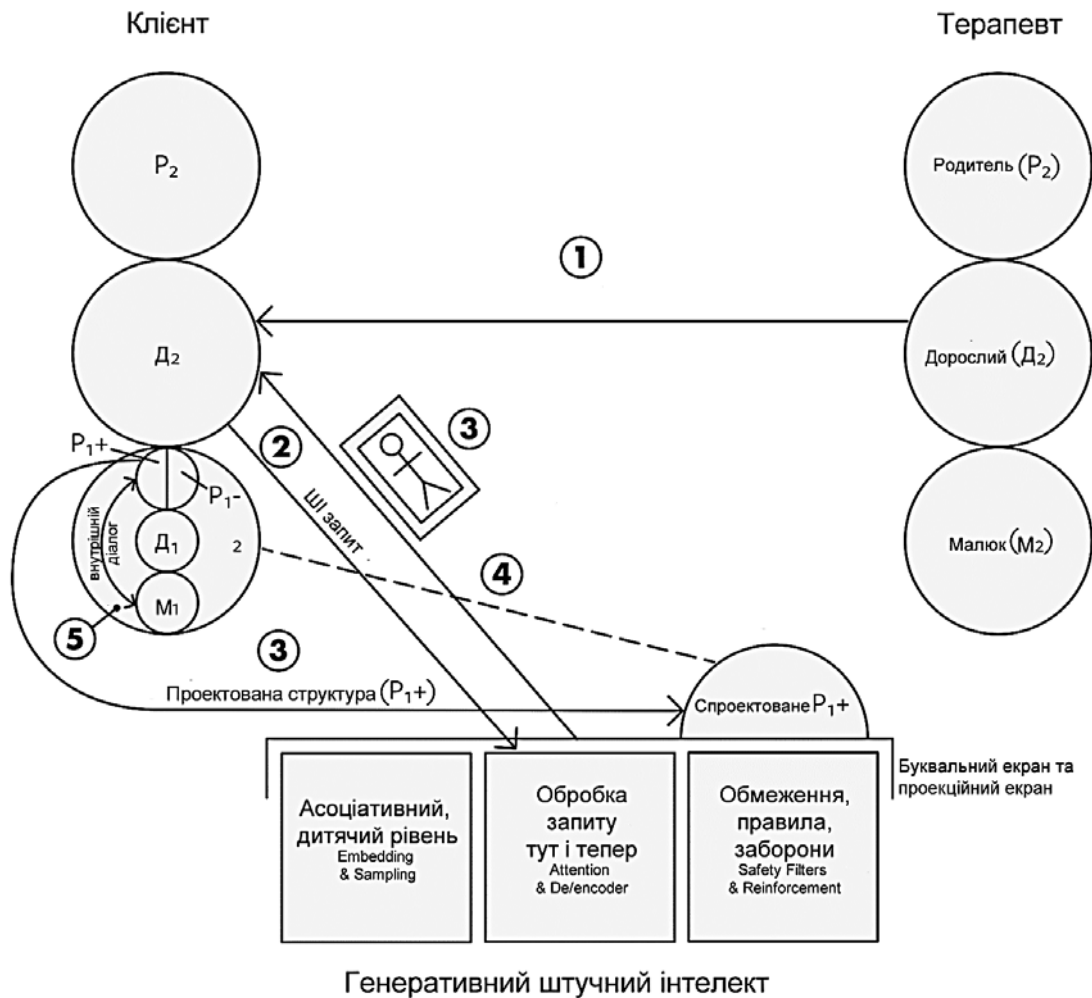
Клієнт

Терапевт

$P_2$

Родитель ($P_2$)

①

$Д_2$

Дорослий ($Д_2$)

②

③

ШІ запит

$P_1+$

$P_1-$

внутрішній діалог

$Д_1$

2

④

Малюк ($M_2$)

$M_1$

⑤

③

Проектована структура ($P_1+$)

Спроектоване $P_1+$

Асоціативний, дитячий рівень
Embedding & Sampling

Обробка запиту тут і тепер
Attention & De/encoder

Обмеження, правила, заборони
Safety Filters & Reinforcement

Буквальний екран та проекційний екран

Генеративний штучний інтелект